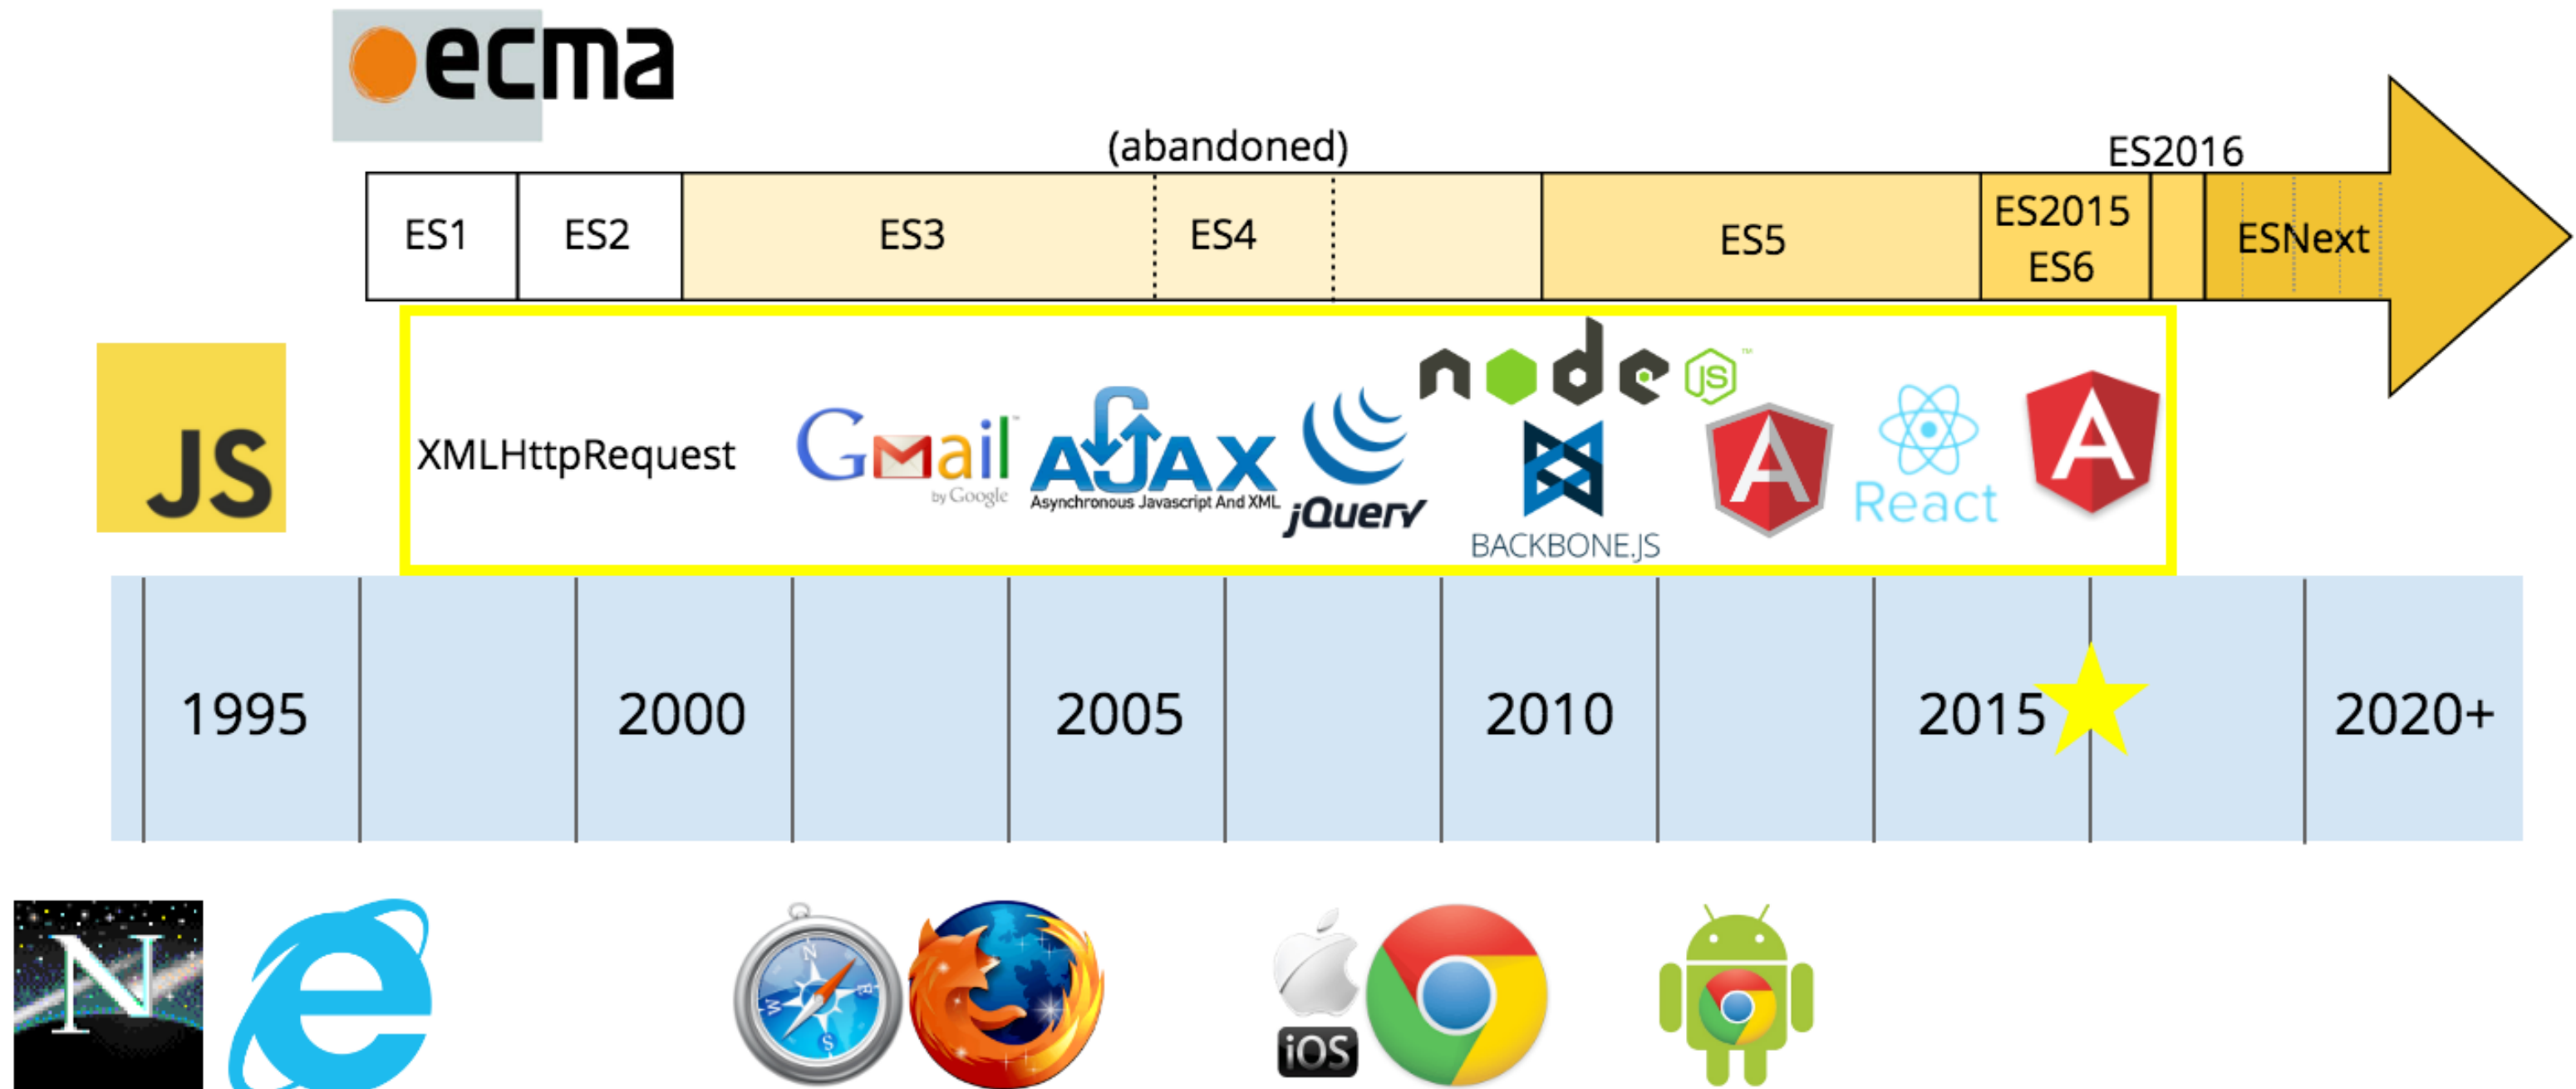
ecma

(abandoned)

ES2016

ES1 | ES2 | ES3 | ES4 | ES5 | ES2015 ES6 | ESNext

JS

XMLHttpRequest

Gmail by Google

AJAX Asynchronous Javascript And XML

jQuery

node JS

BACKBONE.JS

React

1995 | 2000 | 2005 | 2010 | 2015 | 2020+

N

iOS